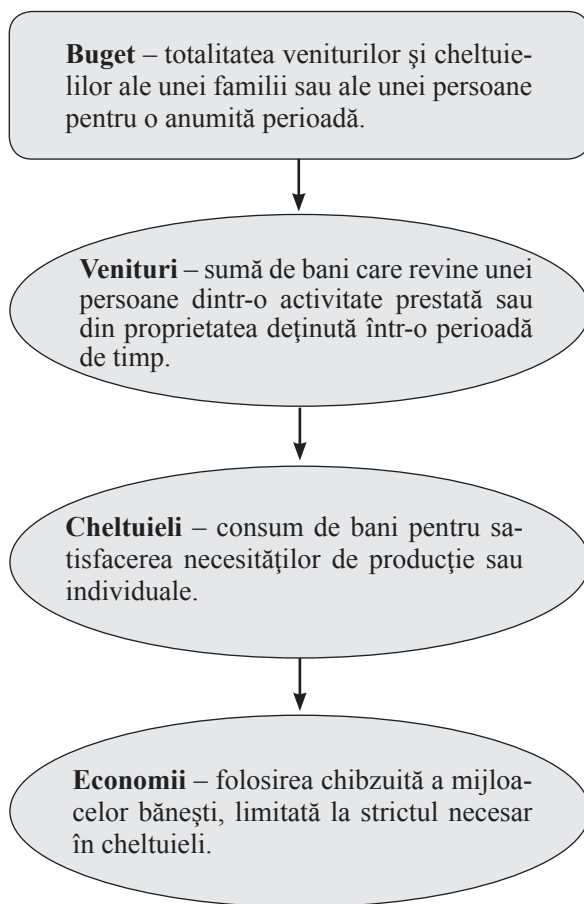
**Buget** – totalitatea veniturilor şi cheltuielilor ale unei familii sau ale unei persoane pentru o anumită perioadă.

**Venituri** – sumă de bani care revine unei persoane dintr-o activitate prestată sau din proprietatea deţinută într-o perioadă de timp.

**Cheltuieli** – consum de bani pentru satisfacerea necesităţilor de producţie sau individuale.

**Economii** – folosirea chibzuită a mijloacelor băneşti, limitată la strictul necesar în cheltuieli.